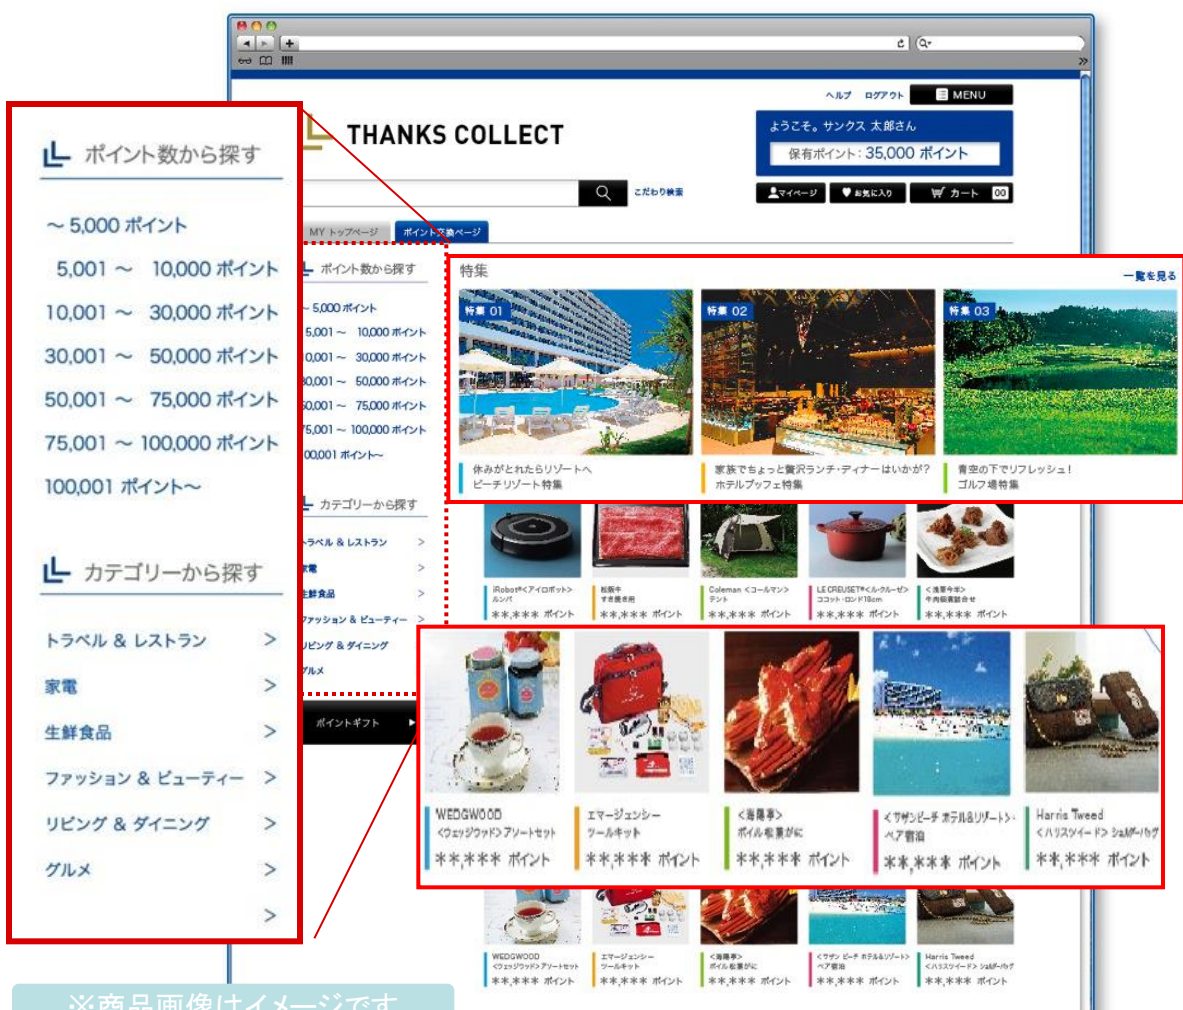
ヘルプ ログアウト MENU

THANKS COLLECT

ようこそ。サンクス 太郎さん
保有ポイント: 35,000 ポイント

こだわり検索

マイページ お気に入り カート 00

MY トップページ ポイント交換ページ

ポイント数から探す

~ 5,000 ポイント
5,001 ~ 10,000 ポイント
10,001 ~ 30,000 ポイント
30,001 ~ 50,000 ポイント
50,001 ~ 75,000 ポイント
75,001 ~ 100,000 ポイント
100,001 ポイント~

カテゴリーから探す

トラベル & レストラン >
家電 >
生鮮食品 >
ファッション & ビューティー >
リビング & ダイニング >
グルメ >
>

ポイントギフト

特集
一覧を見る

特集 01
休みがとれたらリゾートへ
ビーチリゾート特集

特集 02
家族でちょっと贅沢ランチ・ディナーはいかが?
ホテルブッフェ特集

特集 03
青空の下でリフレッシュ!
ゴルフ場特集

iRobot<アイロボット> ルンバ
**,*** ポイント

松阪牛 すき焼き用
**,*** ポイント

Coleman <コールマン> テント
**,*** ポイント

LE CREUSET<ル・クルーゼ> ココット・ロンド18cm
**,*** ポイント

<海華亭> 牛肉御膳詰合せ
**,*** ポイント

WEDGWOOD
<ウェッジウッド> アソートセット
**,*** ポイント

エマージェンシー
ツールキット
**,*** ポイント

<海鮮亭>
ボイル松葉がに
**,*** ポイント

<サザンビーチ ホテル&リゾート>
ペア宿泊
**,*** ポイント

Harris Tweed
<ハリスツイード> ショルダーバッグ
**,*** ポイント

WEDGWOOD
<ウェッジウッド> アソートセット
**,*** ポイント

エマージェンシー
ツールキット
**,*** ポイント

<海鮮亭>
ボイル松葉がに
**,*** ポイント

<サザンビーチ ホテル&リゾート>
ペア宿泊
**,*** ポイント

Harris Tweed
<ハリスツイード> ショルダーバッグ
**,*** ポイント

※商品画像はイメージです